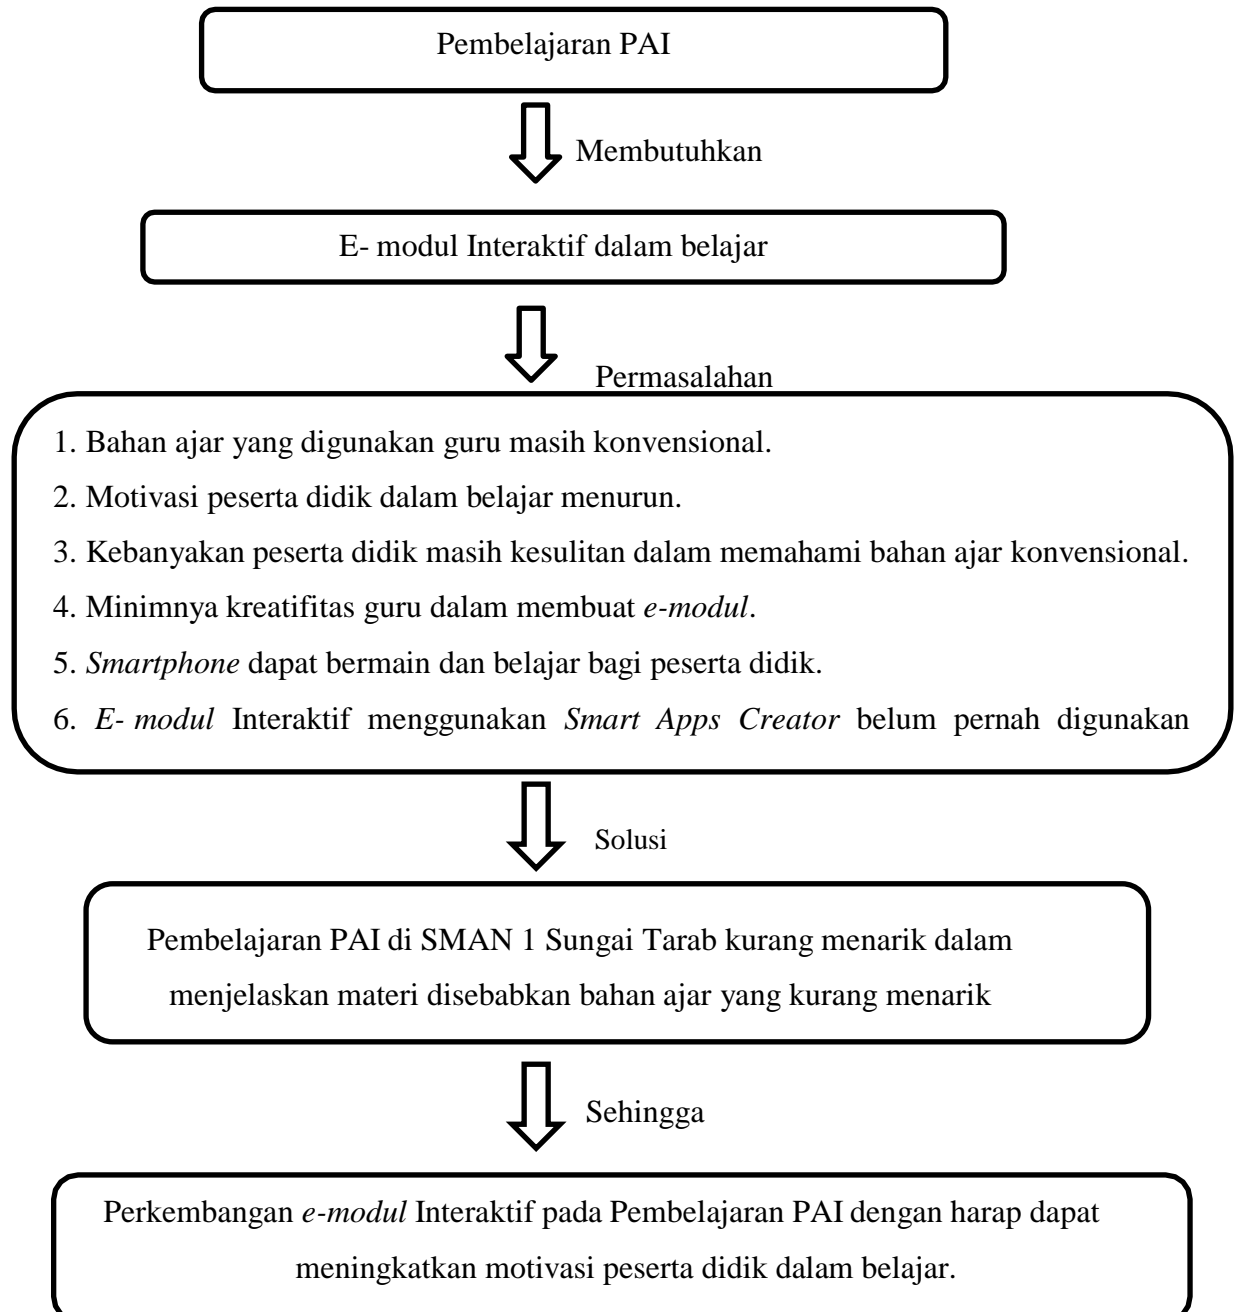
Pembelajaran PAI

Membutuhkan

E- modul Interaktif dalam belajar

Permasalahan

1. Bahan ajar yang digunakan guru masih konvensional.
2. Motivasi peserta didik dalam belajar menurun.
3. Kebanyakan peserta didik masih kesulitan dalam memahami bahan ajar konvensional.
4. Minimnya kreatifitas guru dalam membuat *e-modul*.
5. *Smartphone* dapat bermain dan belajar bagi peserta didik.
6. *E- modul* Interaktif menggunakan *Smart Apps Creator* belum pernah digunakan

Solusi

Pembelajaran PAI di SMAN 1 Sungai Tarab kurang menarik dalam menjelaskan materi disebabkan bahan ajar yang kurang menarik

Sehingga

Perkembangan *e-modul* Interaktif pada Pembelajaran PAI dengan harap dapat meningkatkan motivasi peserta didik dalam belajar.